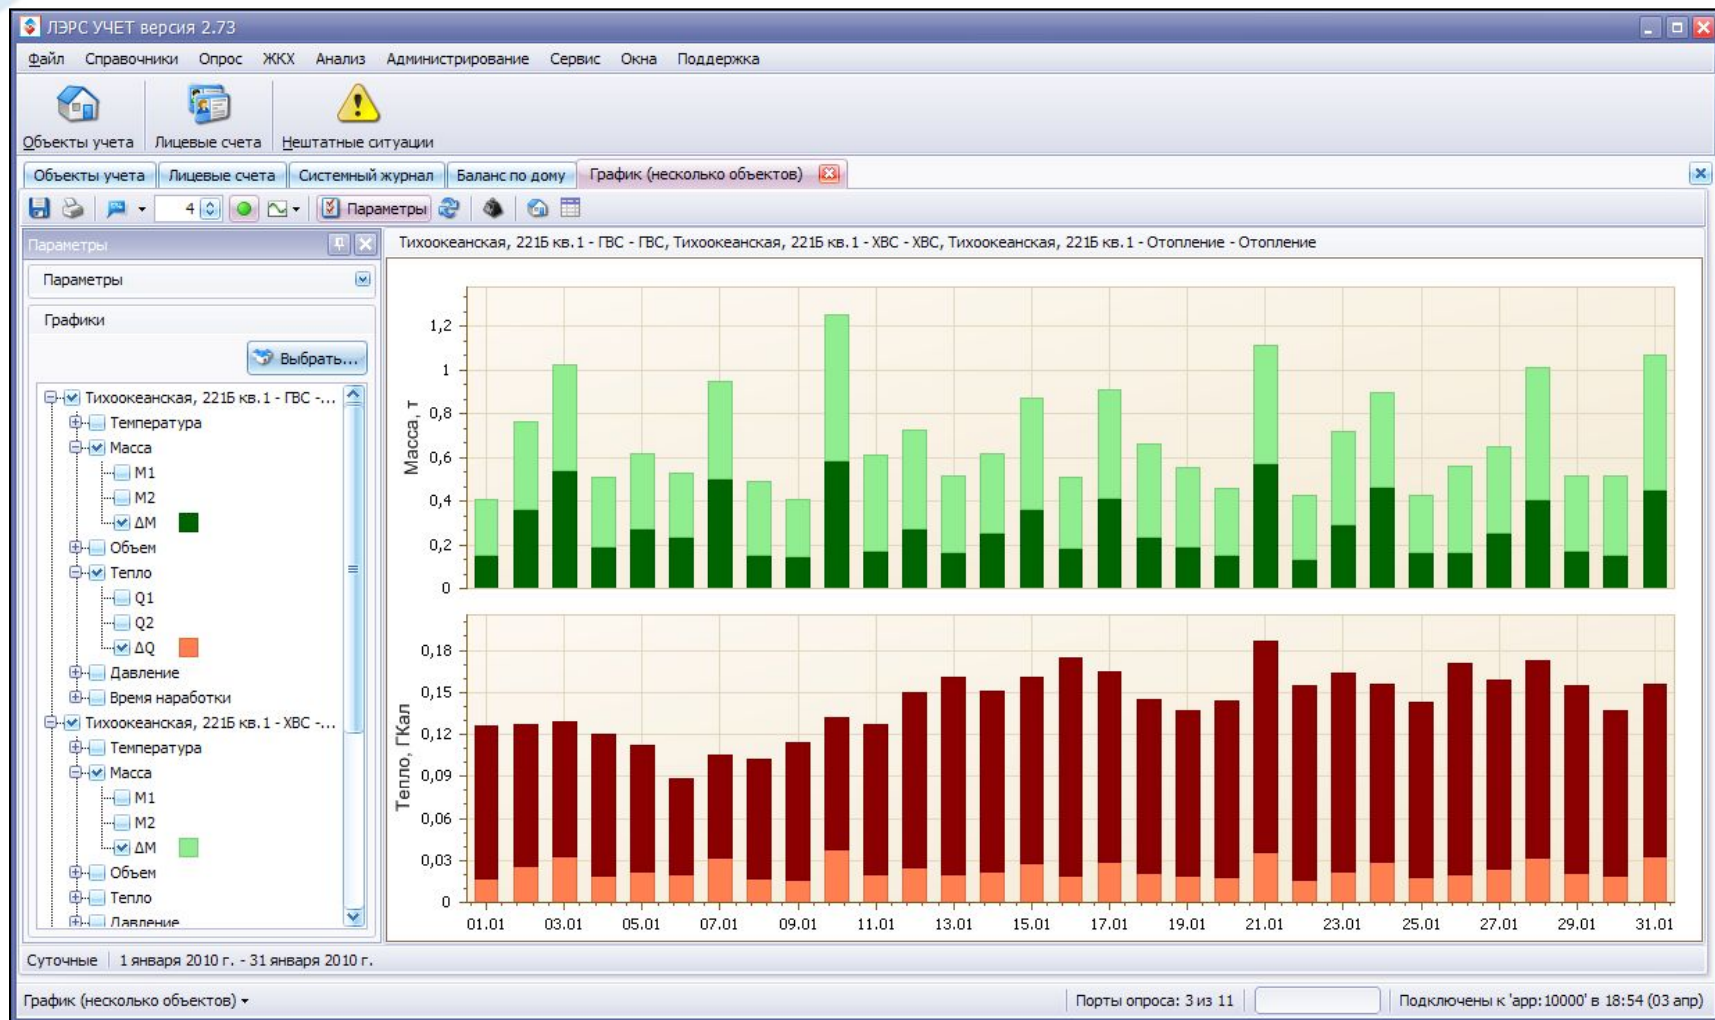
ЛЭРС УЧЕТ версия 2.73

Файл Справочники Опрос ЖКХ Анализ Администрирование Сервис Окна Поддержка

Объекты учета Лицевые счета Нештатные ситуации

Объекты учета Лицевые счета Системный журнал Баланс по дому График (несколько объектов)

4 Параметры

Параметры

Параметры

Графики

Выбрать...

Тихоокеанская, 221Б кв.1 - ГВС -...
Температура
Масса
M1
M2
ΔM
Объем
Тепло
Q1
Q2
ΔQ
Давление
Время наработки
Тихоокеанская, 221Б кв.1 - ХВС -...
Температура
Масса
M1
M2
ΔM
Объем
Тепло
Давление

Тихоокеанская, 221Б кв.1 - ГВС - ГВС, Тихоокеанская, 221Б кв.1 - ХВС - ХВС, Тихоокеанская, 221Б кв.1 - Отопление - Отопление

Масса, т
1,2
1
0,8
0,6
0,4
0,2
0

Тепло, ГКал
0,18
0,15
0,12
0,09
0,06
0,03
0

01.01 03.01 05.01 07.01 09.01 11.01 13.01 15.01 17.01 19.01 21.01 23.01 25.01 27.01 29.01 31.01

Суточные 1 января 2010 г. - 31 января 2010 г.

График (несколько объектов) ▾ Порты опроса: 3 из 11 Подключены к 'app:10000' в 18:54 (03 апр)